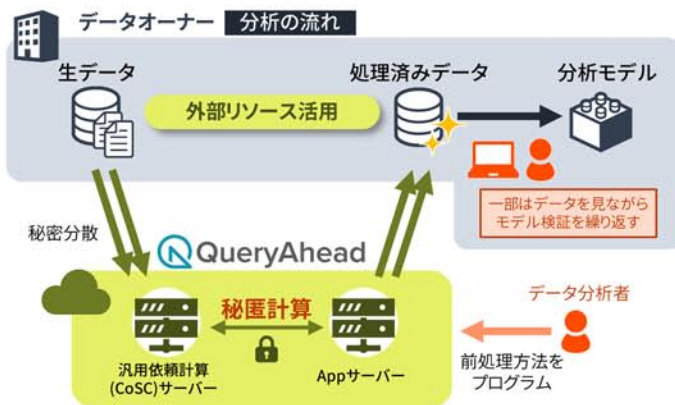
データオーナー 分析の流れ

生データ

外部リソース活用

処理済みデータ

分析モデル

一部はデータを見ながらモデル検証を繰り返す

秘密分散

QueryAhead

秘匿計算

汎用依頼計算 (CoSC)サーバー

Appサーバー

データ分析者

前処理方法をプログラム